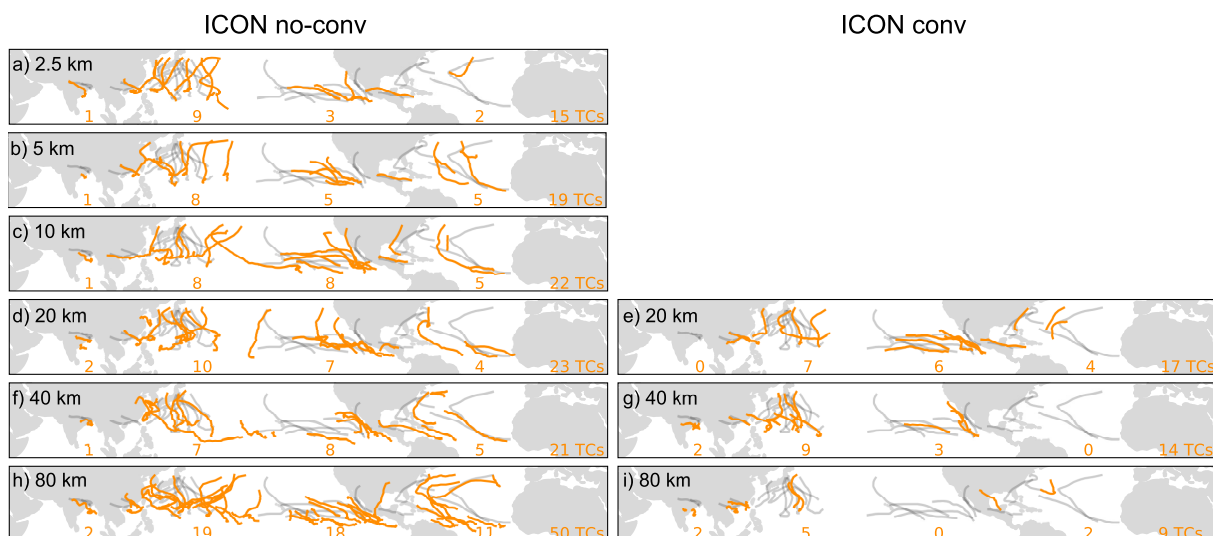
ICON no-conv

ICON conv

a) 2.5 km
1 9 3 2 15 TCs

b) 5 km
1 8 5 5 19 TCs

c) 10 km
1 8 8 5 22 TCs

d) 20 km
2 10 7 4 23 TCs

e) 20 km
0 7 6 4 17 TCs

f) 40 km
1 7 8 5 21 TCs

g) 40 km
2 9 3 0 14 TCs

h) 80 km
2 19 18 11 50 TCs

i) 80 km
2 5 0 2 9 TCs